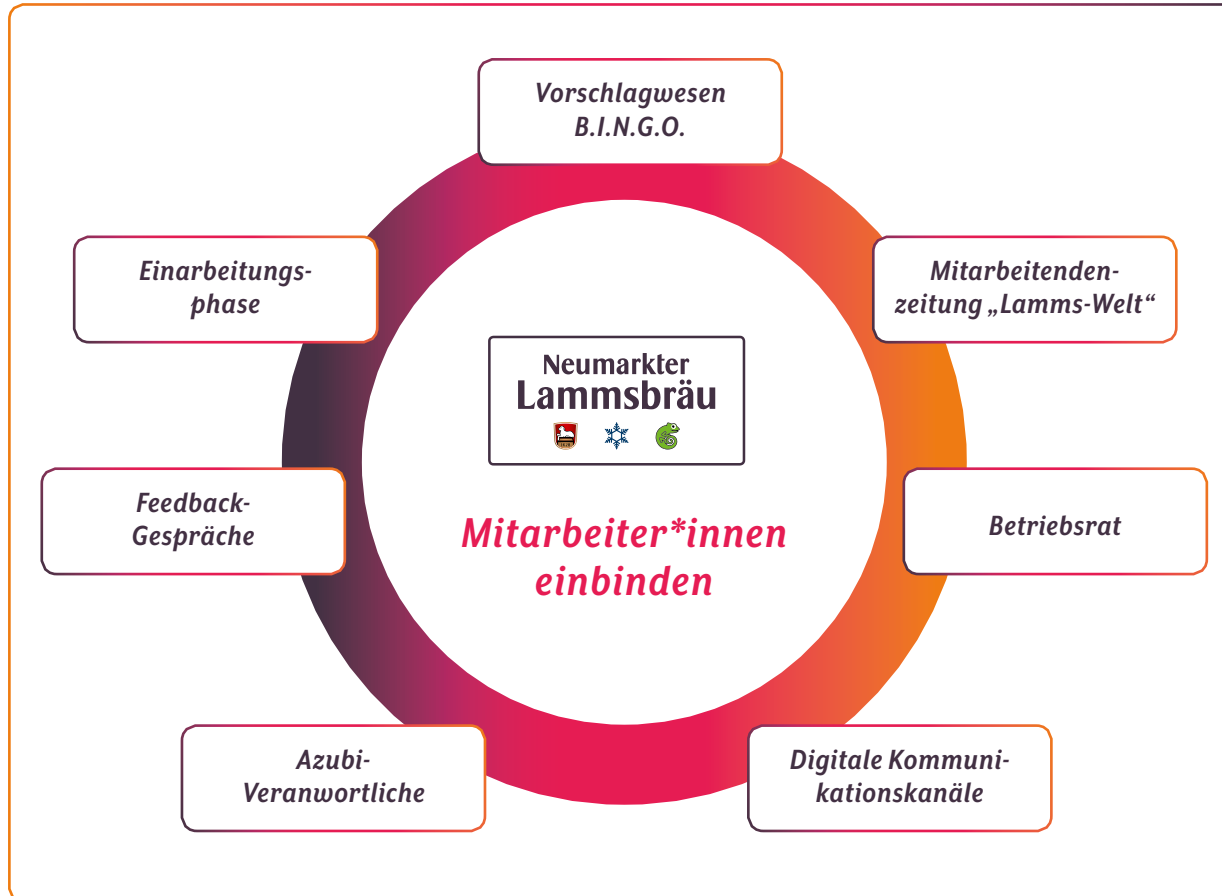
Vorschlagwesen B.I.N.G.O.

Einarbeitungsphase

Mitarbeitendenzeitung „Lamms-Welt“

Neumarkter Lammsbräu

Mitarbeiter*innen einbinden

Feedback-Gespräche

Betriebsrat

Azubi-Verantwortliche

Digitale Kommunikationskanäle